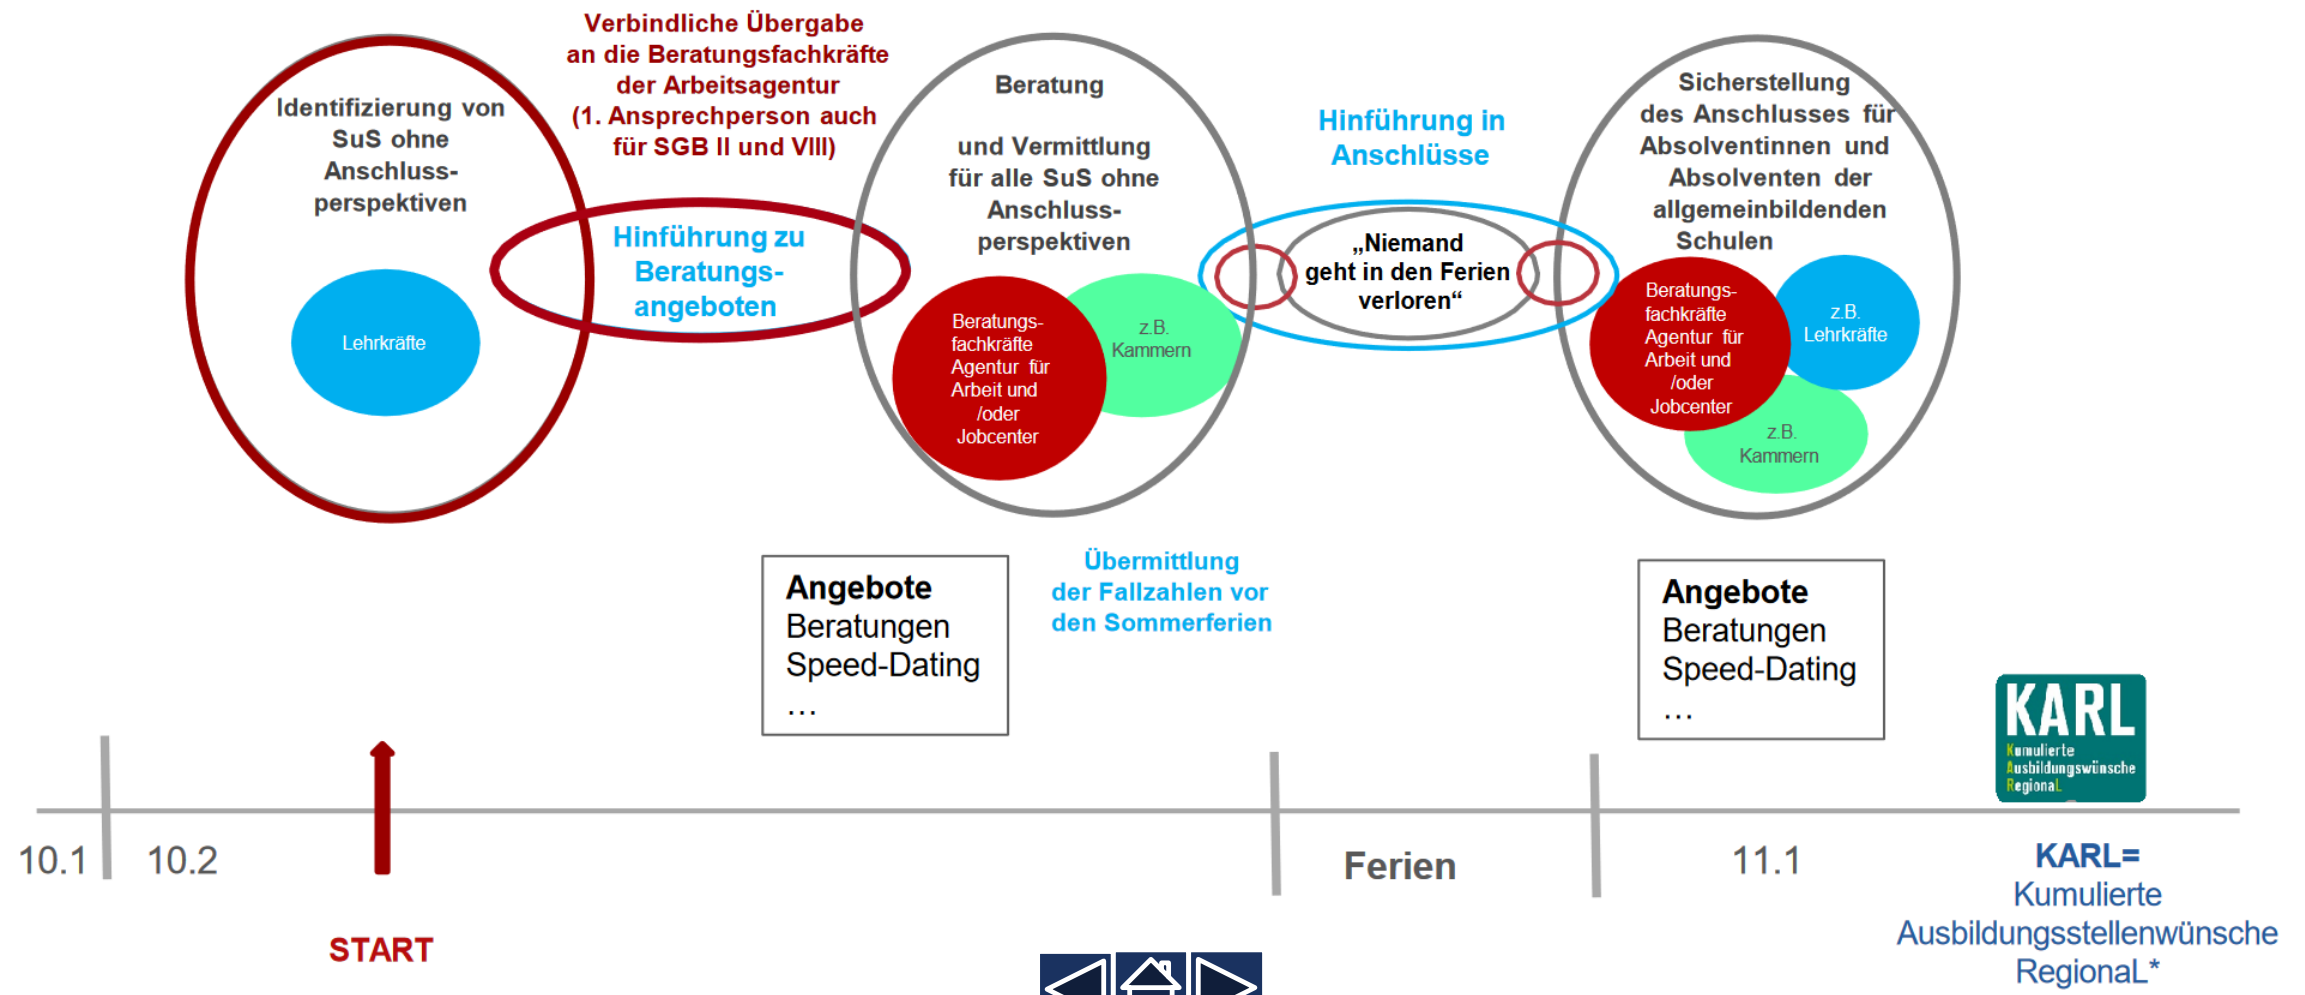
Identifizierung von SuS ohne Anschluss-perspektiven

Lehrkräfte

Verbindliche Übergabe an die Beratungsfachkräfte der Arbeitsagentur (1. Ansprechperson auch für SGB II und VIII)

Hinführung zu Beratungs-angeboten

Beratung

und Vermittlung für alle SuS ohne Anschluss-perspektiven

Beratungs-fachkräfte Agentur für Arbeit und /oder Jobcenter

z.B. Kammern

Hinführung in Anschlüsse

„Niemand geht in den Ferien verloren“

Sicherstellung des Anschlusses für Absolventinnen und Absolventen der allgemeinbildenden Schulen

Beratungs-fachkräfte Agentur für Arbeit und /oder Jobcenter

z.B. Lehrkräfte

z.B. Kammern

Angebote
Beratungen
Speed-Dating
…

Übermittlung der Fallzahlen vor den Sommerferien

Angebote
Beratungen
Speed-Dating
…

KARL
Kumulierte Ausbildungswünsche Regional

10.1 10.2

START

Ferien

11.1

KARL= Kumulierte Ausbildungsstellenwünsche RegionaL*